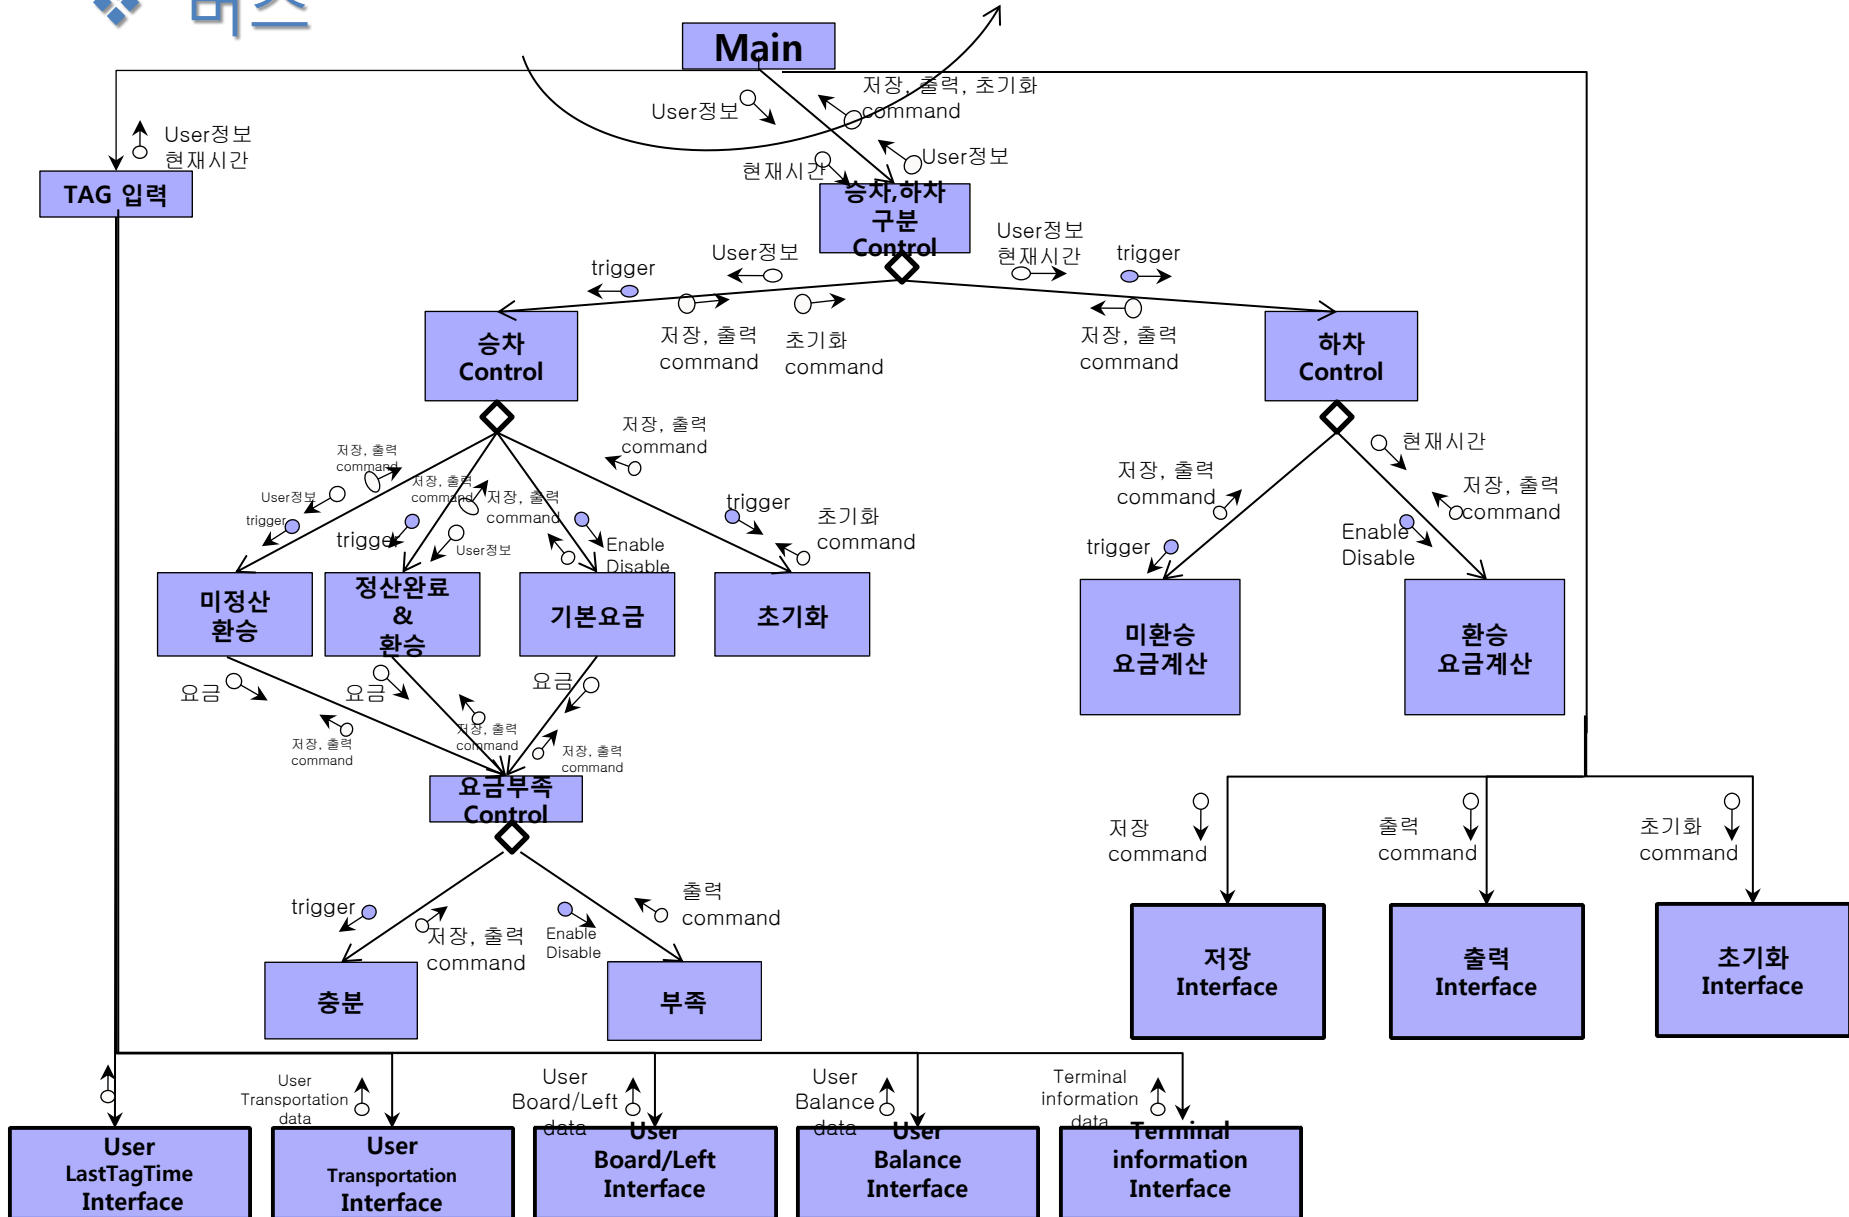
Main

User정보

저장, 출력, 초기화 command

User정보 현재시간

TAG 입력

현재시간

User정보

승차,하차 구분 Control

User정보

trigger

User정보 현재시간

trigger

승차 Control

저장, 출력 command

초기화 command

저장, 출력 command

하차 Control

저장, 출력 command

저장, 출력 command

User정보

trigger

저장, 출력 command

저장, 출력 command

trigger

User정보

Enable Disable

trigger

초기화 command

현재시간

저장, 출력 command

저장, 출력 command

trigger

Enable Disable

미정산 환승

정산완료 & 환승

기본요금

초기화

미환승 요금계산

환승 요금계산

요금

요금

요금

저장, 출력 command

저장, 출력 command

저장, 출력 command

요금부족 Control

저장 command

출력 command

초기화 command

trigger

저장, 출력 command

Enable Disable

출력 command

충분

부족

저장 Interface

출력 Interface

초기화 Interface

User Transportation data

User Board/Left data

User Balance data

Terminal information data

User LastTagTime Interface

User Transportation Interface

User Board/Left Interface

User Balance Interface

Terminal information Interface